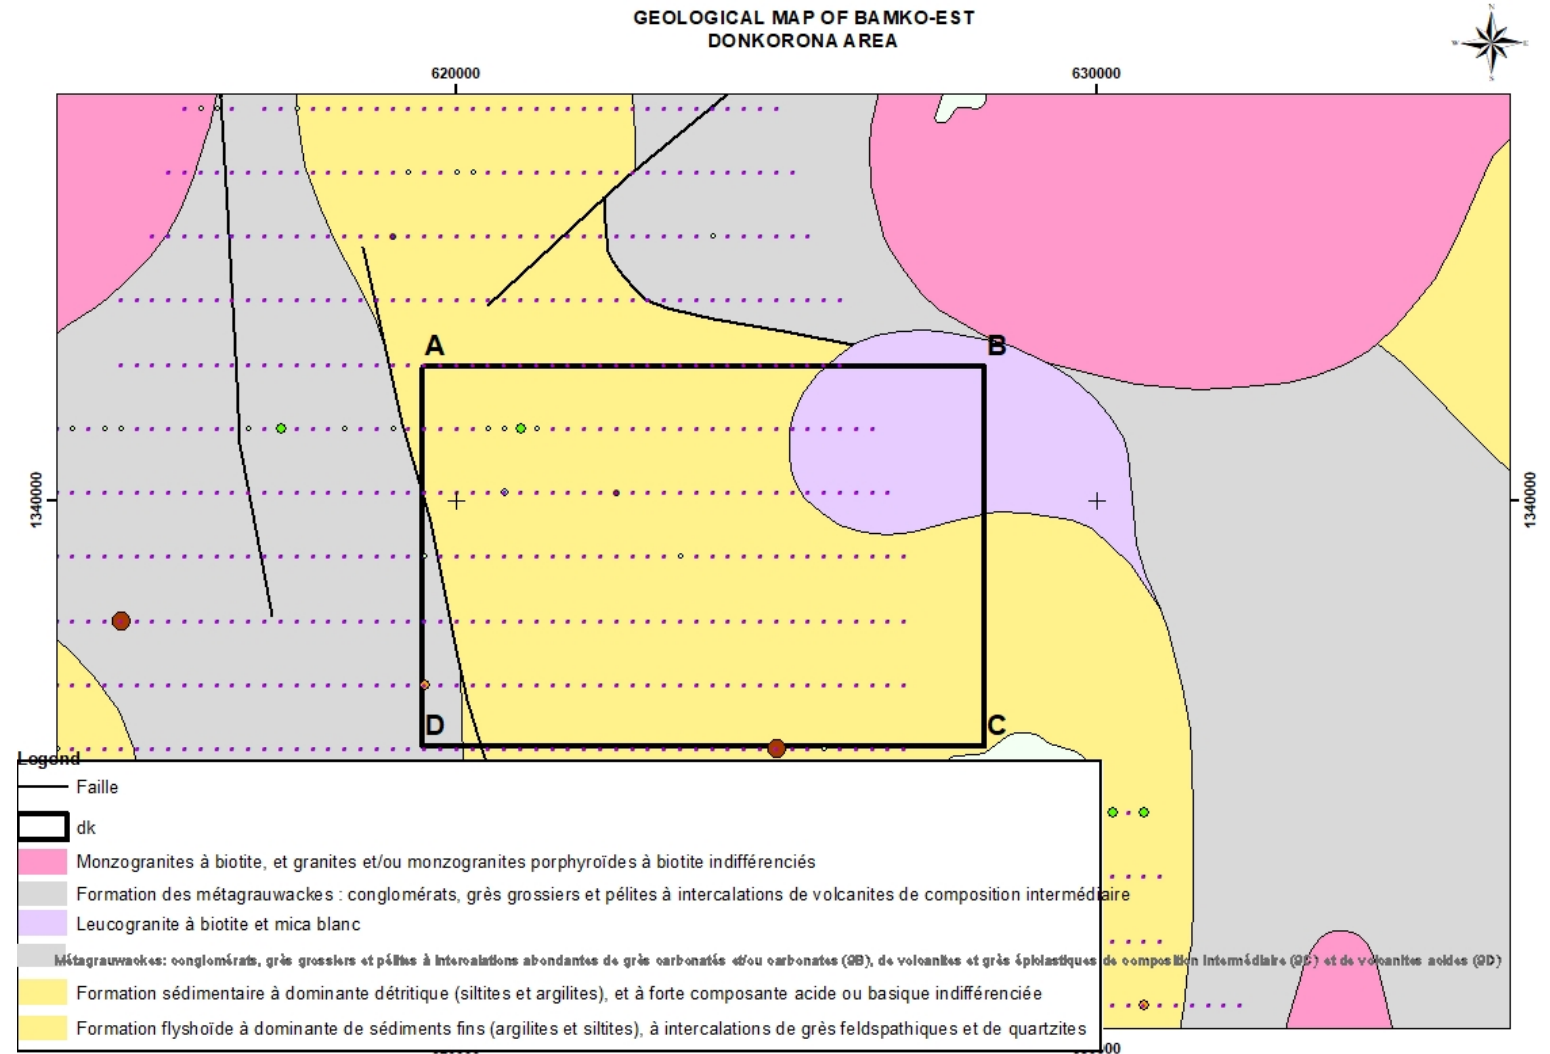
GEOLOGICAL MAP OF BAMKO-EST
DONKORONA AREA

620000

630000

A

B

C

D

1340000

1340000

Legend

Faille

dk

Monzogranites à biotite, et granites et/ou monzogranites porphyroïdes à biotite indifférenciés

Formation des métagrauwackes : conglomérats, grès grossiers et pélites à intercalations de volcanites de composition intermédiaire

Leucogranite à biotite et mica blanc

Métagrauwackes: conglomérats, grès grossiers et pélites à intercalations abondantes de grès carbonatés et/ou carbonates (9B), de volcanites et grès épiclastiques de composition intermédiaire (9C) et de volcanites acides (9D)

Formation sédimentaire à dominante détritique (siltites et argilites), et à forte composante acide ou basique indifférenciée

Formation flyshoïde à dominante de sédiments fins (argilites et siltites), à intercalations de grès feldspathiques et de quartzites